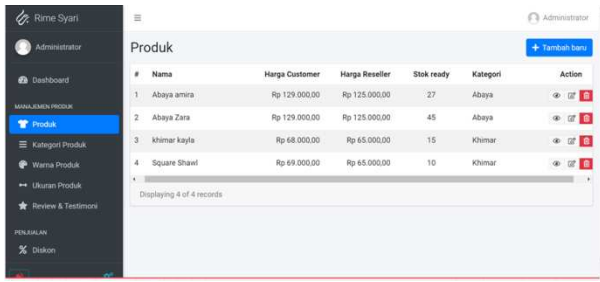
Rime Syari

Administrator

Dashboard

MANAJEMEN PRODUK

Produk

Kategori Produk

Warna Produk

Ukuran Produk

Review & Testimoni

PENJUALAN

Diskon

Administrator

Produk

+ Tambah baru

| # | Nama | Harga Customer | Harga Reseller | Stok ready | Kategori | Action |
|---|---|---|---|---|---|---|
| 1 | Abaya amira | Rp 129.000,00 | Rp 125.000,00 | 27 | Abaya | |
| 2 | Abaya Zara | Rp 129.000,00 | Rp 125.000,00 | 45 | Abaya | |
| 3 | khimar kayla | Rp 68.000,00 | Rp 65.000,00 | 15 | Khimar | |
| 4 | Square Shawl | Rp 69.000,00 | Rp 65.000,00 | 10 | Khimar | |

Displaying 4 of 4 records